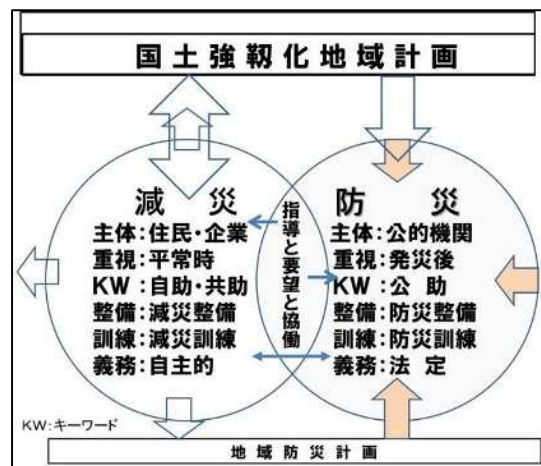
国土強靭化地域計画

減　災
主体：住民・企業
重視：平常時
KW：自助・共助
整備：減災整備
訓練：減災訓練
義務：自主的

指導と要望と協働

防　災
主体：公的機関
重視：発災後
KW：公 助
整備：防災整備
訓練：防災訓練
義務：法 定

KW：キーワード

地域防災計画